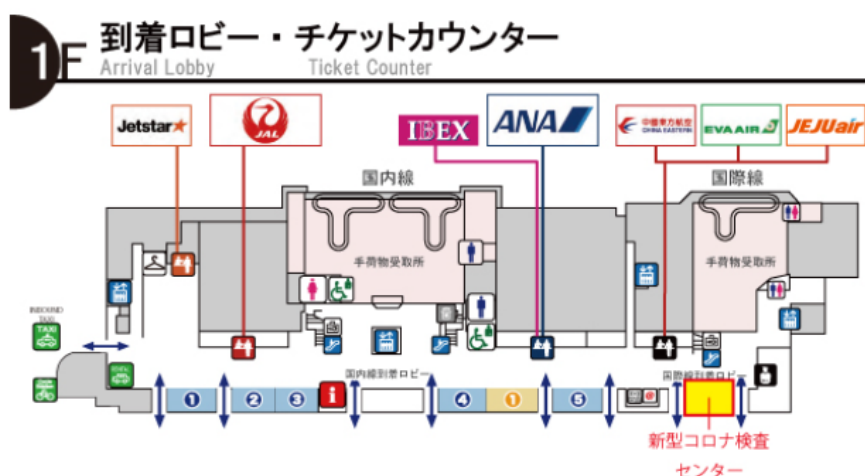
1F 到着ロビー・チケットカウンター
Arrival Lobby Ticket Counter

Jetstar
JAL
IBEX
ANA
中国東方航空 CHINA EASTERN
EVA AIR
JEJUair

国内線
国際線
手荷物受取所
手荷物受取所

INBOUND TAXI
TAXI

国内線到着ロビー
国際線到着ロビー

1
2
3
i
4
1
5

新型コロナ検査センター